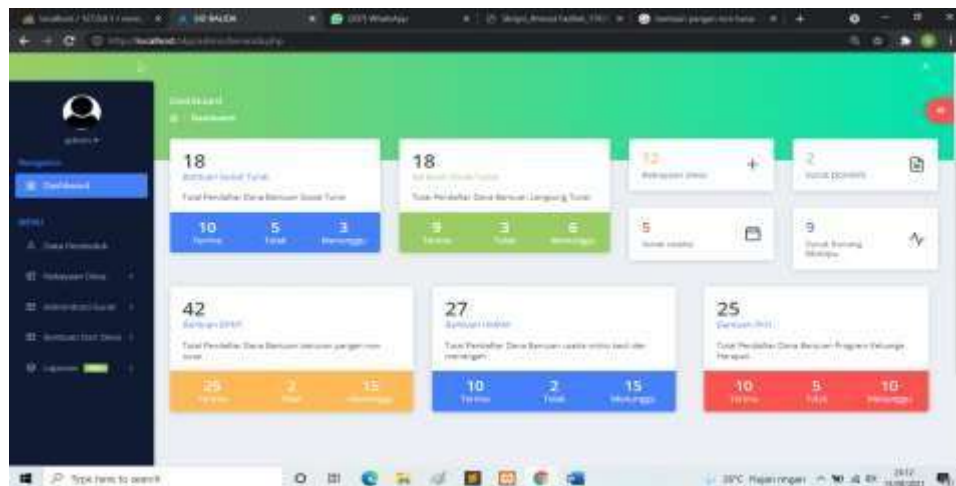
Dashboard

18

Total Pendaftar Dana Bantuan Sosial Tunai

| 10 | 5 | 3 |
|---|---|---|
| Terima | Tolak | Menunggu |

18

Total Pendaftar Dana Bantuan Langsung Tunai

| 9 | 3 | 6 |
|---|---|---|
| Terima | Tolak | Menunggu |

12

5

2

9

42

Bantuan BPNT

Total Pendaftar Dana Bantuan bantuan pangan non tunai

| 25 | 2 | 15 |
|---|---|---|
| Terima | Tolak | Menunggu |

27

Total Pendaftar Dana Bantuan usaha mikro kecil dan menengah

| 10 | 2 | 15 |
|---|---|---|
| Terima | Tolak | Menunggu |

25

Bantuan PKH

Total Pendaftar Dana Bantuan Program Keluarga Harapan

| 10 | 5 | 10 |
|---|---|---|
| Terima | Tolak | Menunggu |

Dashboard

Data Penduduk

Type here to search

30°C